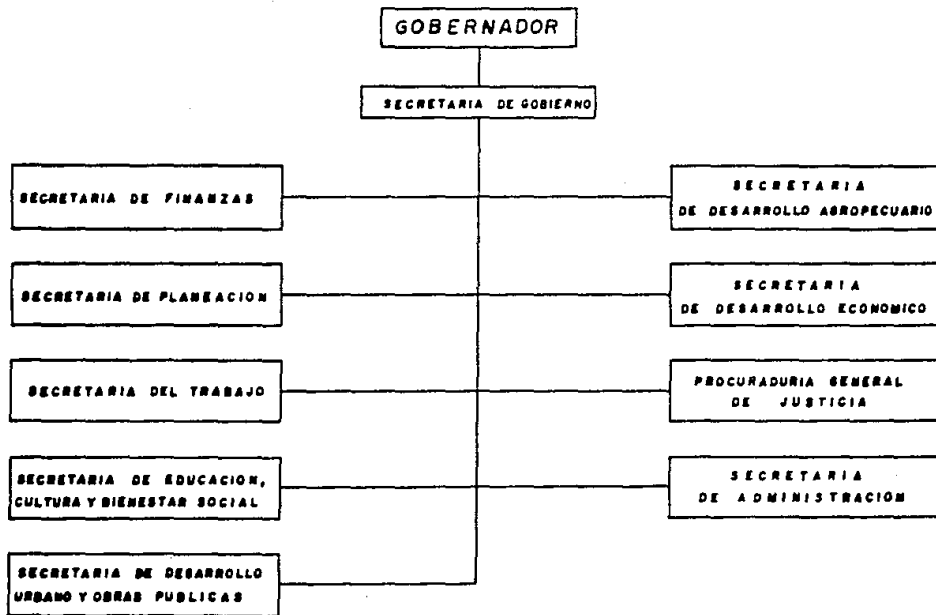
GOBERNADOR

SECRETARIA DE GOBIERNO

SECRETARIA DE FINANZAS

SECRETARIA DE DESARROLLO AGROPECUARIO

SECRETARIA DE PLANEACION

SECRETARIA DE DESARROLLO ECONOMICO

SECRETARIA DEL TRABAJO

PROCURADURIA GENERAL DE JUSTICIA

SECRETARIA DE EDUCACION, CULTURA Y BIENESTAR SOCIAL

SECRETARIA DE ADMINISTRACION

SECRETARIA DE DESARROLLO URBANO Y OBRAS PUBLICAS